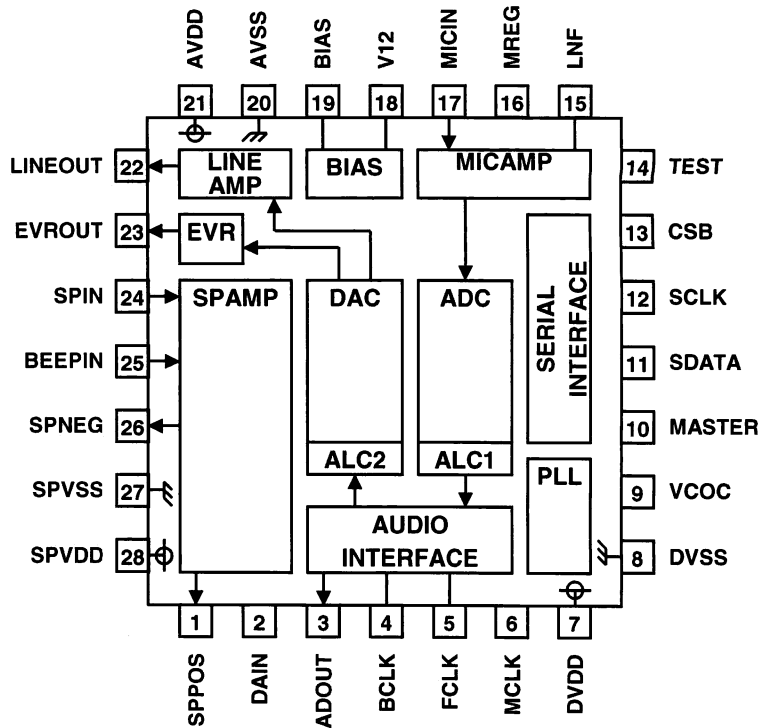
AVDD AVSS BIAS V12 MICIN MREG LNF

21 20 19 18 17 16 15

LINEOUT 22
LINE AMP
BIAS
MICAMP
14 TEST

EVROUT 23
EVR
13 CSB

SERIAL INTERFACE

SPIN 24
SPAMP
DAC
ADC
12 SCLK

BEEPIN 25
11 SDATA

SPNEG 26
10 MASTER

ALC2
ALC1
PLL

SPVSS 27
9 VCOC

AUDIO INTERFACE

SPVDD 28
8 DVSS

1 2 3 4 5 6 7

SPPOS DAIN ADOUT BCLK FCLK MCLK DVDD